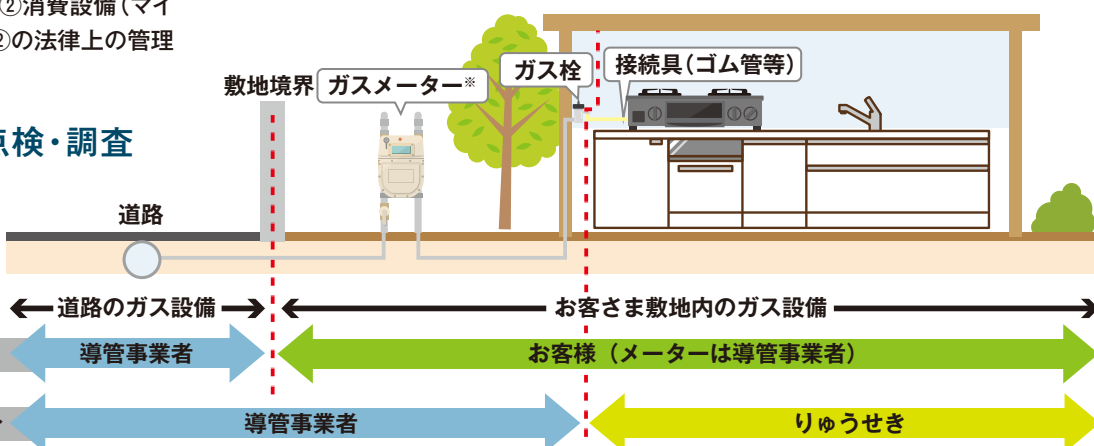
②消費設備(マイ
②の法律上の管理

点検・調査

敷地境界
ガスメーター※
ガス栓
接続具(ゴム管等)

道路

道路のガス設備
お客さま敷地内のガス設備

導管事業者
お客様(メーターは導管事業者)

導管事業者
りゅうせき